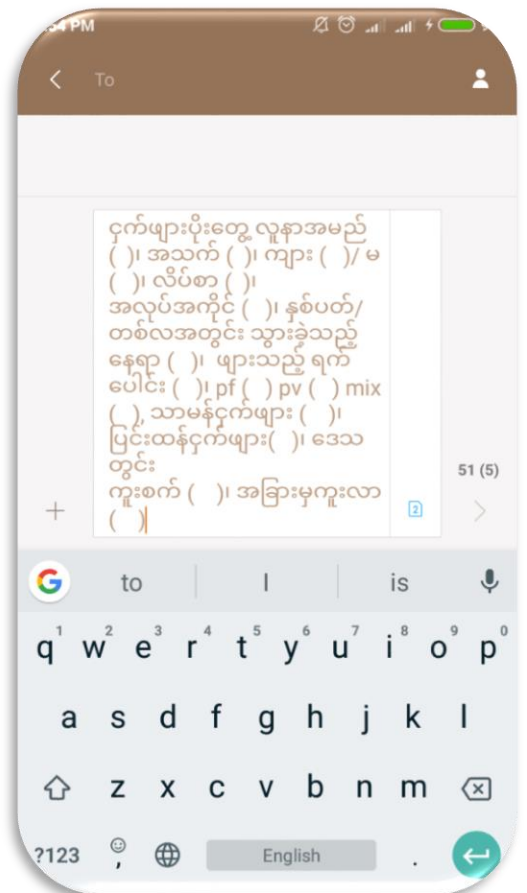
:54 PM

To

ငှက်ဖျားပိုးတွေ့ လူနာအမည် ( )၊ အသက် ( )၊ ကျား ( )/ မ ( )၊ လိပ်စာ ( )၊ အလုပ်အကိုင် ( )၊ နှစ်ပတ်/ တစ်လအတွင်း သွားခဲ့သည့် နေရာ ( )၊ ဖျားသည့် ရက်ပေါင်း ( )၊ pf ( ) pv ( ) mix ( ), သာမန်ငှက်ဖျား ( )၊ ပြင်းထန်ငှက်ဖျား( )၊ ဒေသတွင်း ကူးစက် ( )၊ အခြားမှကူးလာ ( )

51 (5)

2

to | I | is

q w e r t y u i o p
1 2 3 4 5 6 7 8 9 0
a s d f g h j k l
z x c v b n m
?123 , English .